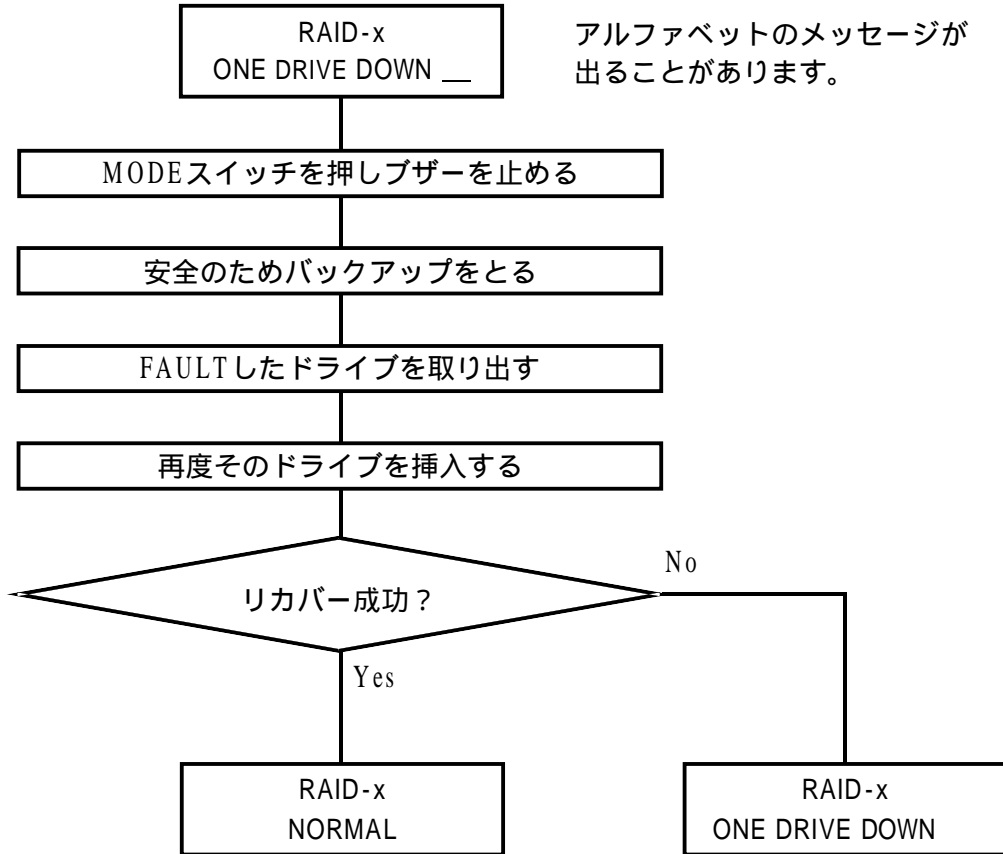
RAID-x
ONE DRIVE DOWN _

アルファベットのメッセージが出ることがあります。

MODEスイッチを押しブザーを止める

安全のためバックアップをとる

FAULTしたドライブを取り出す

再度そのドライブを挿入する

リカバー成功？

No

Yes

RAID-x
NORMAL

RAID-x
ONE DRIVE DOWN